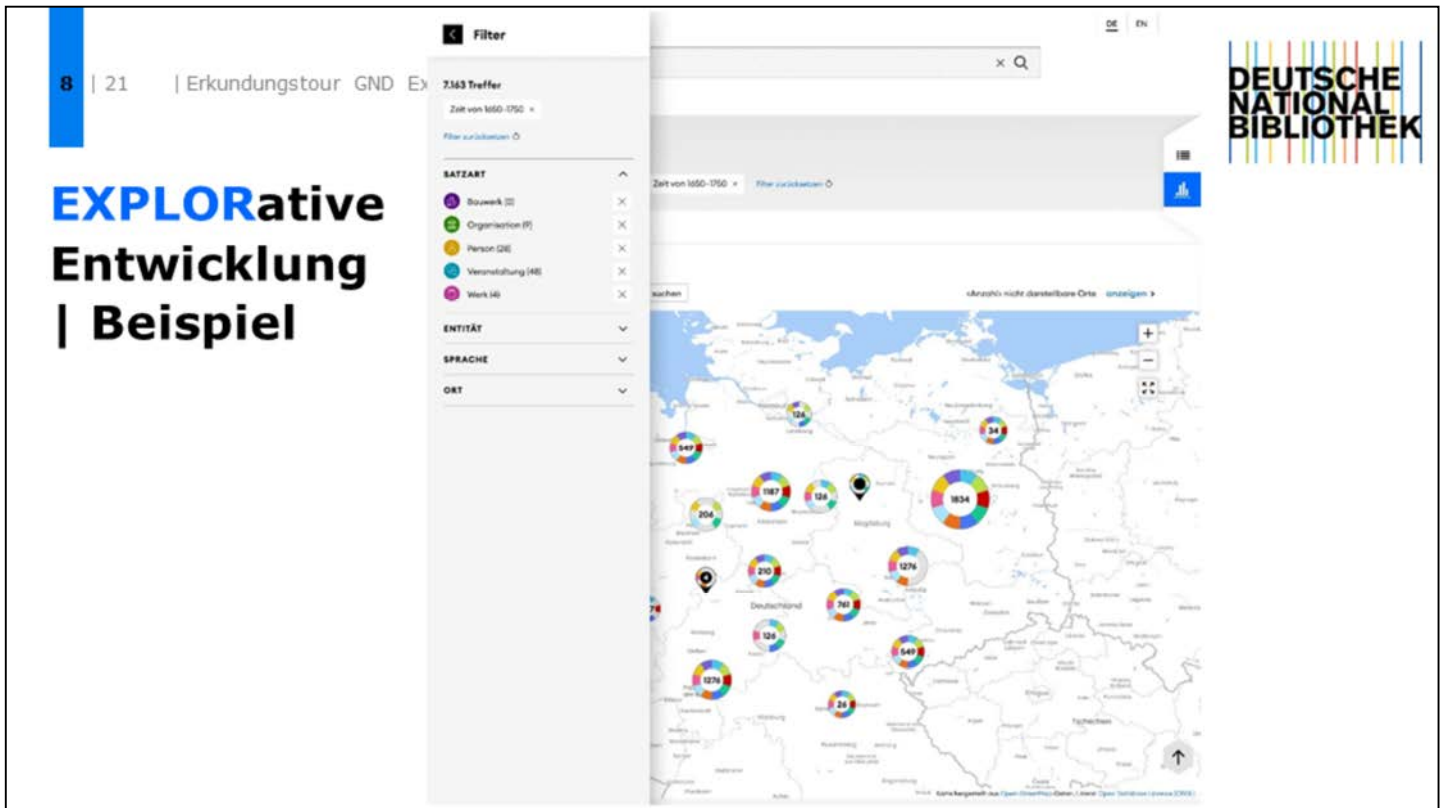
8 | 21 | Erkundungstour GND Ex

EXPLORative Entwicklung | Beispiel

DEUTSCHE NATIONAL BIBLIOTHEK

Filter

7.163 Treffer

Zeit von 1650-1750 ×

Filter zurücksetzen

SATZART

Bauwerk (3)

Organisation (9)

Person (26)

Veranstaltung (48)

Werk (4)

ENTITÄT

SPRACHE

ORT

DE EN

Zeit von 1650-1750 × Filter zurücksetzen

suchen

‹Anzahl› nicht darstellbare Orte anzeigen ›

126

34

547

1187

126

1834

206

210

1276

761

126

549

1276

26

Deutschland

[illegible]